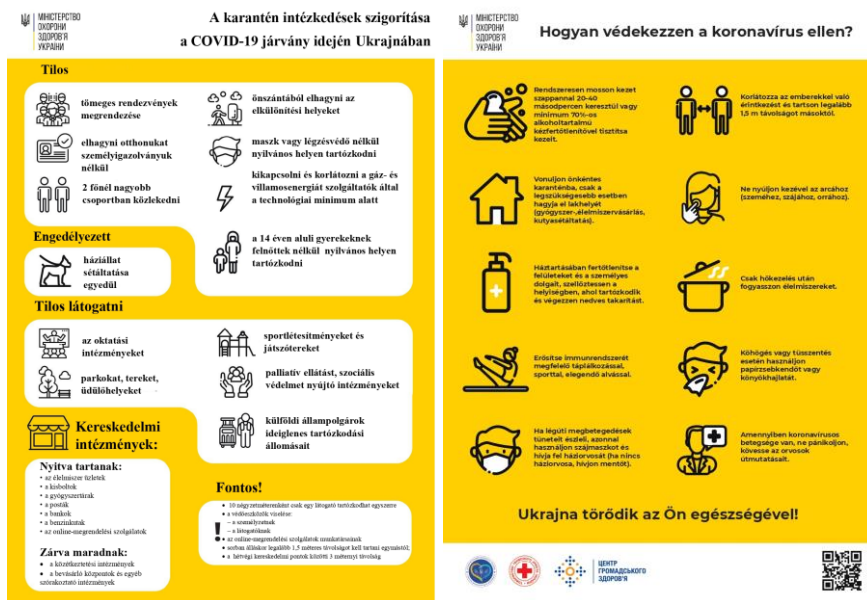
МІНІСТЕРСТВО ОХОРОНИ ЗДОРОВ'Я УКРАЇНИ

A karantén intézkedések szigorítása a COVID-19 járvány idején Ukrajnában

Tilos

tömeges rendezvények megrendezése

elhagyni otthonukat személyigazolványuk nélkül

2 főnél nagyobb csoportban közlekedni

önszántából elhagyni az elkülönítési helyeket

maszk vagy légzésvédő nélkül nyilvános helyen tartózkodni

kikapcsolni és korlátozni a gáz- és villamosenergiát szolgáltatók által a technológiai minimum alatt

Engedélyezett

háziállat sétáltatása egyedül

a 14 éven aluli gyerekeknek felnőttek nélkül nyilvános helyen tartózkodni

Tilos látogatni

az oktatási intézményeket

parkokat, tereket, üdülőhelyeket

sportlétesítményeket és játszótereket

palliatív ellátást, szociális védelmet nyújtó intézményeket

külföldi állampolgárok ideiglenes tartózkodási állomásait

Kereskedelmi intézmények:

Nyitva tartanak:
• az élelmiszer üzletek
• a kisboltok
• a gyógyszertárak
• a posták
• a bankok
• a benzinkutak
• az online-megrendelési szolgálatok

Zárva maradnak:
• a közétkeztetési intézmények
• a bevásárló központok és egyéb szórakoztató intézmények

Fontos!

• 10 négyzetméterenként csak egy látogató tartózkodhat egyszerre
• a védőeszközök viselése:
– a személyzetnek
– a látogatóknak
• az online-megrendelési szolgálatok szabályai
• sorban állásnál legalább 1,5 méteres távolságot kell tartani egymástól;
• a bérlési kereskedelmi pontok között 3 méternyi távolság

МІНІСТЕРСТВО ОХОРОНИ ЗДОРОВ'Я УКРАЇНИ

Hogyan védekezzen a koronavírus ellen?

Rendszeresen mosson kezet szappannal 20-40 másodpercen keresztül vagy minimum 70%-os alkoholtartalmú kézfertőtlenítővel tisztítsa kezét.

Korlátozza az emberekkel való érintkezést és tartson legalább 1,5 m távolságot másoktól.

Vonuljon önkéntes karanténba, csak a legszükségesebb esetben hagyja el lakhelyét (gyógyszer-,élelmiszervásárlás, kutyasétáltatás).

Ne nyúljon kezével az arcához (szeméhez, szájához, orrához).

Háztartásában fertőtlenítse a felületeket és a személyes dolgait, szellőztessen a helyiségben, ahol tartózkodik és végezzen nedves takarítást.

Csak hőkezelés után fogyasszon élelmiszereket.

Erősítse immunrendszerét megfelelő táplálkozással, sporttal, elegendő alvással.

Köhögés vagy tüsszentés esetén használjon papírzsebkendőt vagy könyökhajlatát.

Ha légúti megbetegedések tünetelt észleli, azonnal használjon szájmaszkot és hívja fel háziorvosát (ha nincs háziorvosa, hívjon mentőt).

Amennyiben koronavírusos betegsége van, ne pánikoljon, kövesse az orvosok útmutatásait.

Ukrajna törődik az Ön egészségével!

ЦЕНТР ГРОМАДСЬКОГО ЗДОРОВ'Я